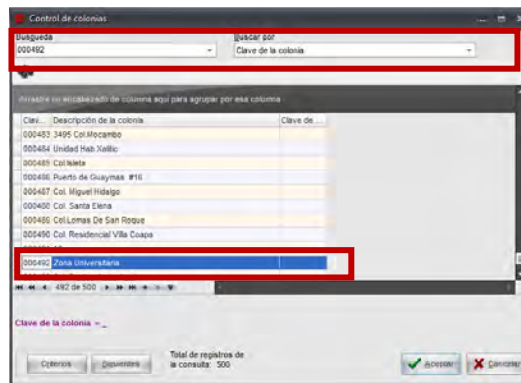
Control de colonias

Busqueda
000492

Buscar por
Clave de la colonia

Arrastre un encabezado de columna aquí para agrupar por esa columna

| Clav... | Descripción de la colonia | Clave de ... |
|---|---|---|
| 000483 | 3495 Col.Mocambo | |
| 000484 | Unidad Hab Xalitic | |
| 000485 | Col.Isleta | |
| 000486 | Puerto de Guaymas #16 | |
| 000487 | Col. Miguel Hidalgo | |
| 000488 | Col. Santa Elena | |
| 000489 | Col.Lomas De San Roque | |
| 000490 | Col. Residencial Villa Coapa | |
| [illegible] | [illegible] | |
| 000492 | Zona Universitaria | |

492 de 500

Clave de la colonia = _

Criterios Siguientes

Total de registros de la consulta: 500

Aceptar Cancelar